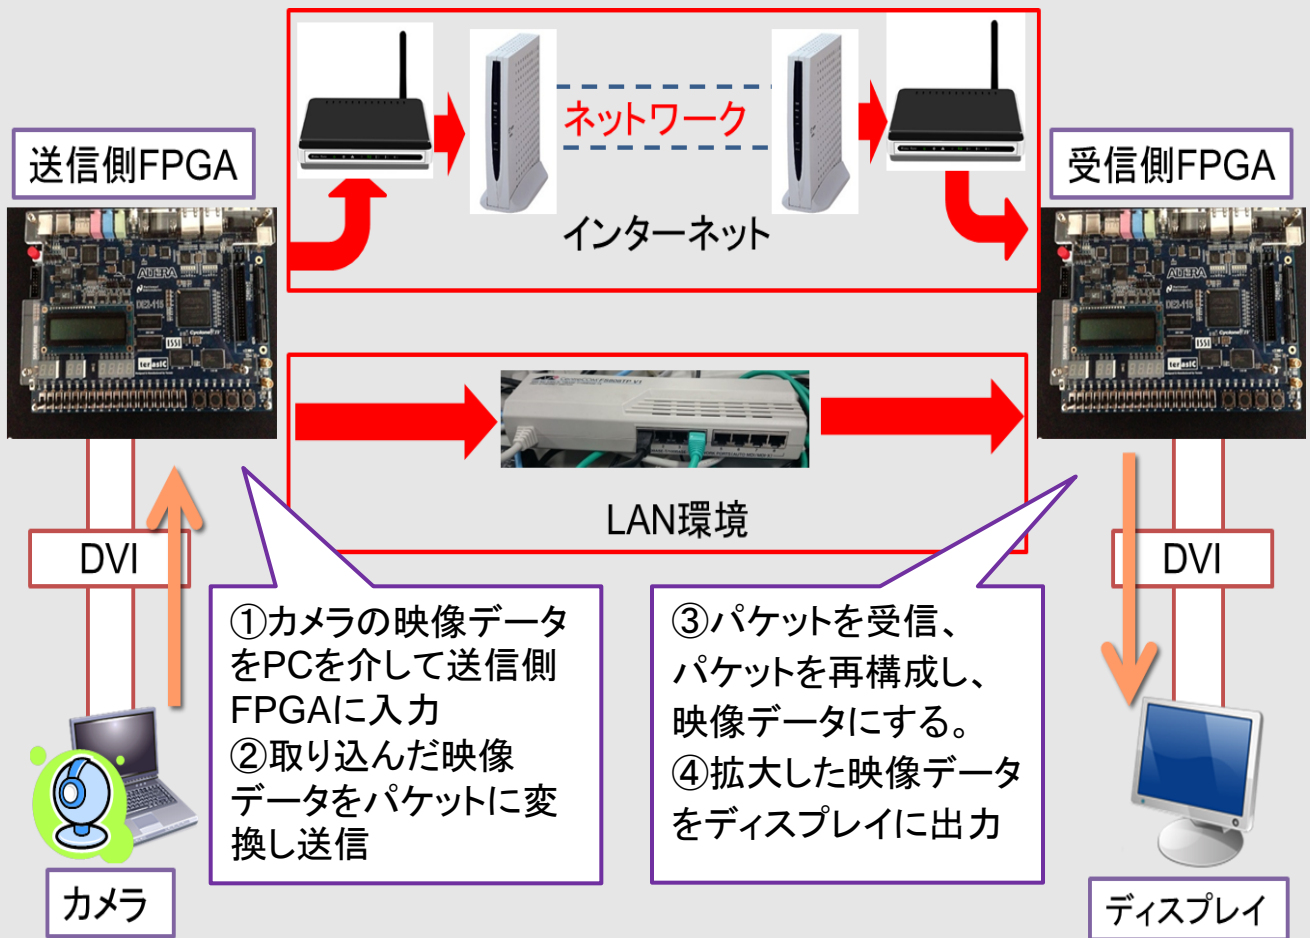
送信側FPGA

ネットワーク

インターネット

受信側FPGA

LAN環境

DVI

DVI

①カメラの映像データをPCを介して送信側FPGAに入力
②取り込んだ映像データをパケットに変換し送信

③パケットを受信、パケットを再構成し、映像データにする。
④拡大した映像データをディスプレイに出力

カメラ

ディスプレイ